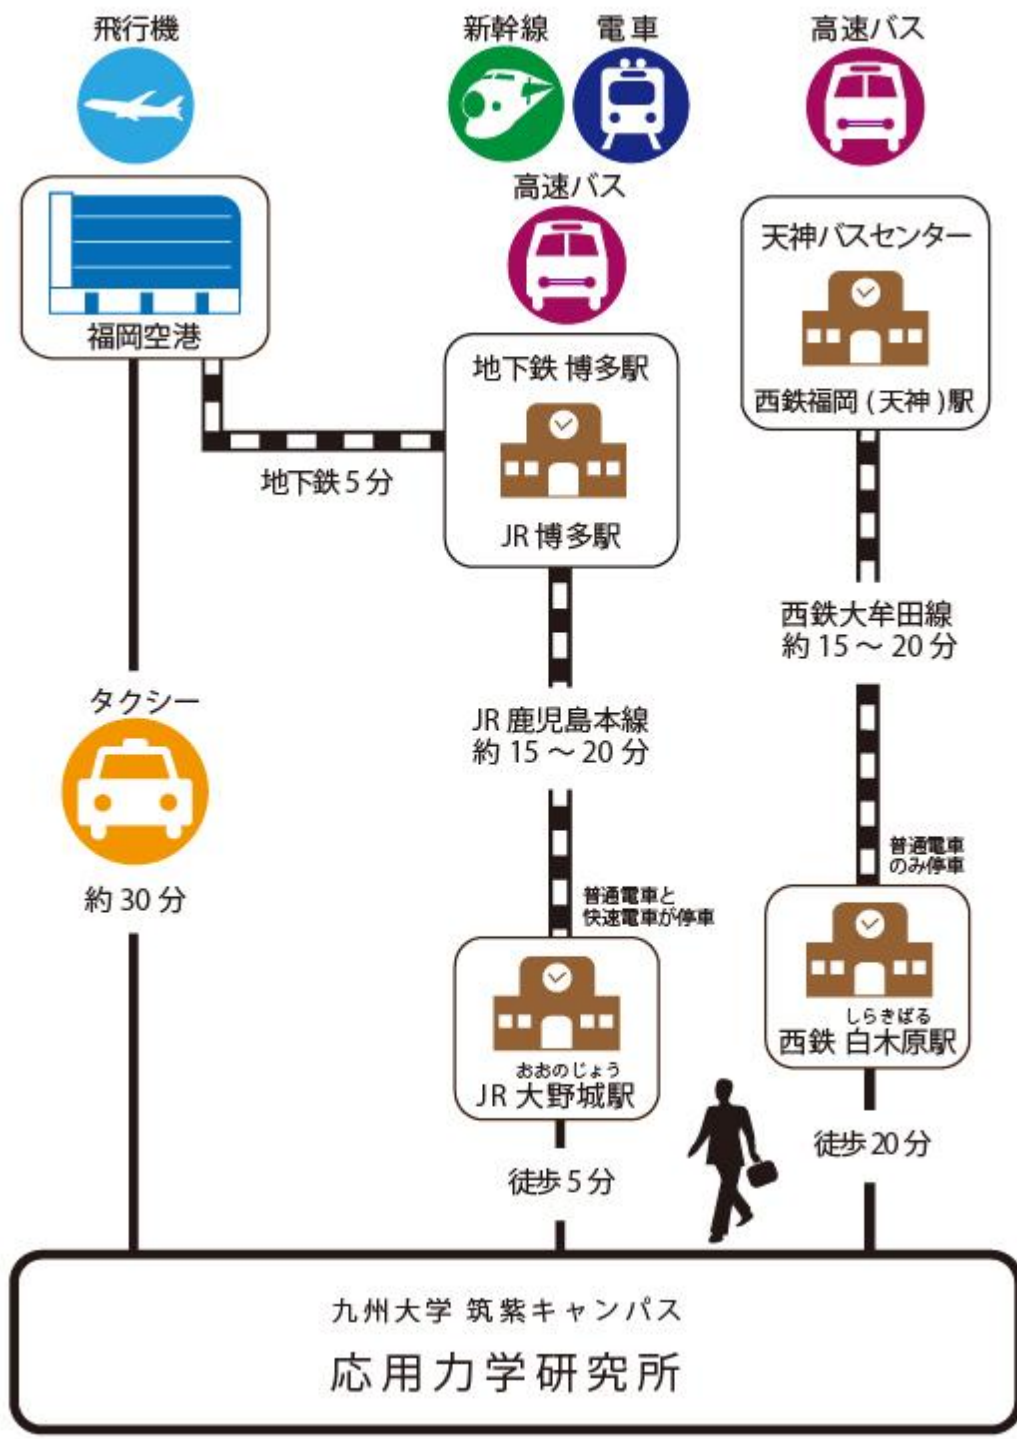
飛行機

新幹線 電車

高速バス

高速バス

福岡空港

地下鉄 博多駅

JR 博多駅

地下鉄 5 分

天神バスセンター

西鉄福岡（天神）駅

西鉄大牟田線
約 15 ～ 20 分

JR 鹿児島本線
約 15 ～ 20 分

タクシー

約 30 分

普通電車と
快速電車が停車

普通電車
のみ停車

おおのじょう
JR 大野城駅

しらきばる
西鉄 白木原駅

徒歩 5 分

徒歩 20 分

九州大学 筑紫キャンパス

応用力学研究所